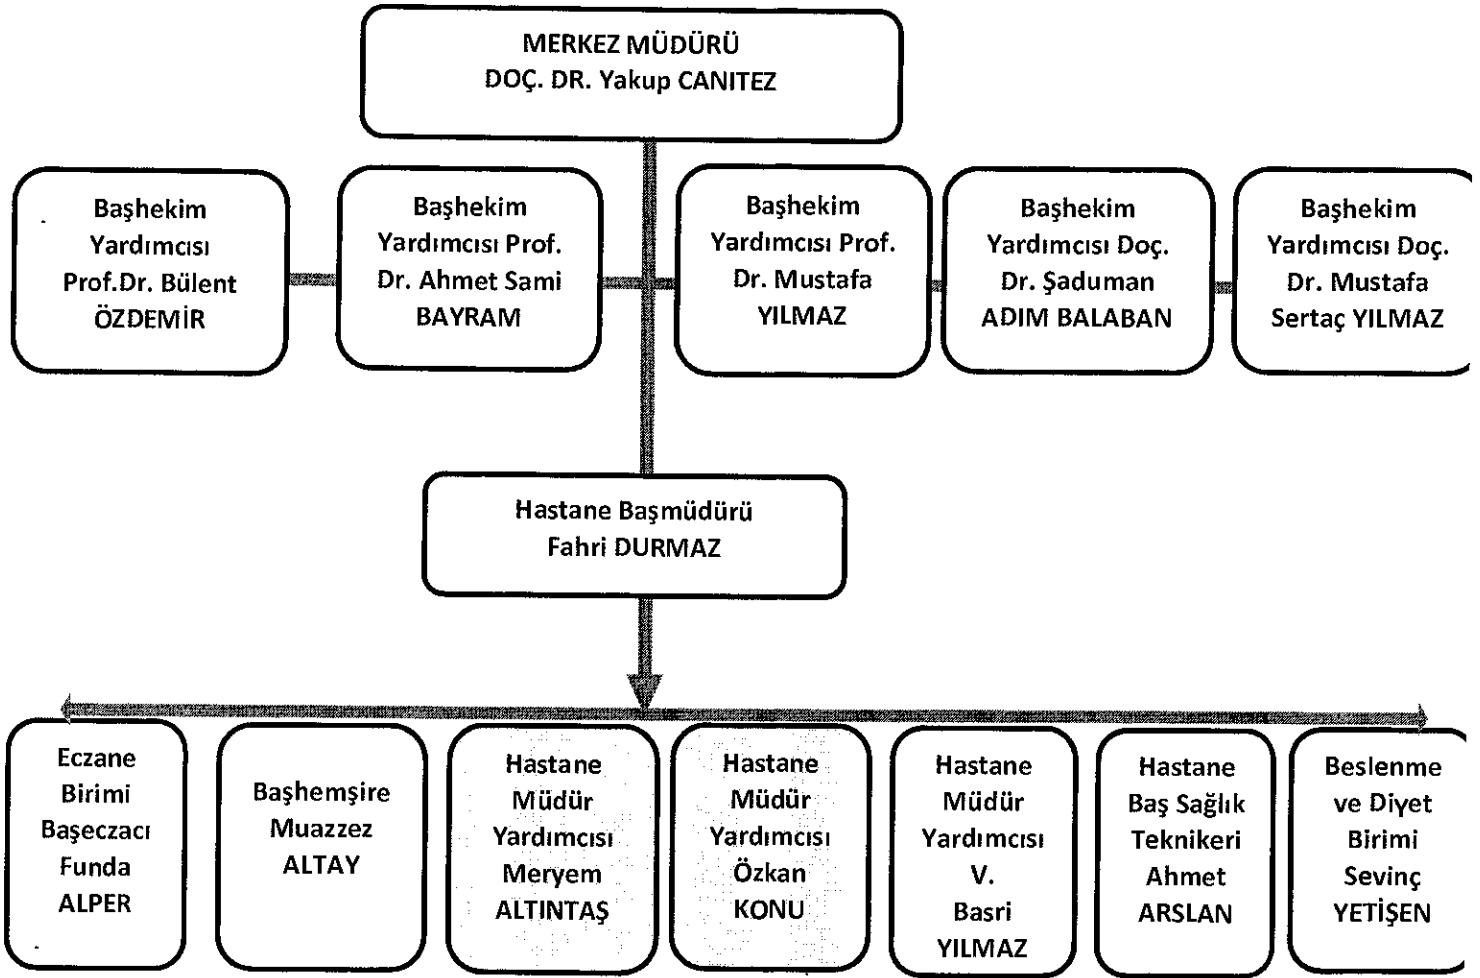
MERKEZ MÜDÜRÜ
DOÇ. DR. Yakup CANITEZ

Başhekim Yardımcısı Prof.Dr. Bülent ÖZDEMİR

Başhekim Yardımcısı Prof. Dr. Ahmet Sami BAYRAM

Başhekim Yardımcısı Prof. Dr. Mustafa YILMAZ

Başhekim Yardımcısı Doç. Dr. Şaduman ADIM BALABAN

Başhekim Yardımcısı Doç. Dr. Mustafa Sertaç YILMAZ

Hastane Başmüdürü
Fahri DURMAZ

Eczane Birimi Başeczacı Funda ALPER

Başhemşire Muazzez ALTAY

Hastane Müdür Yardımcısı Meryem ALTINTAŞ

Hastane Müdür Yardımcısı Özkan KONU

Hastane Müdür Yardımcısı V. Basri YILMAZ

Hastane Baş Sağlık Teknikeri Ahmet ARSLAN

Beslenme ve Diyet Birimi Sevinç YETİŞEN